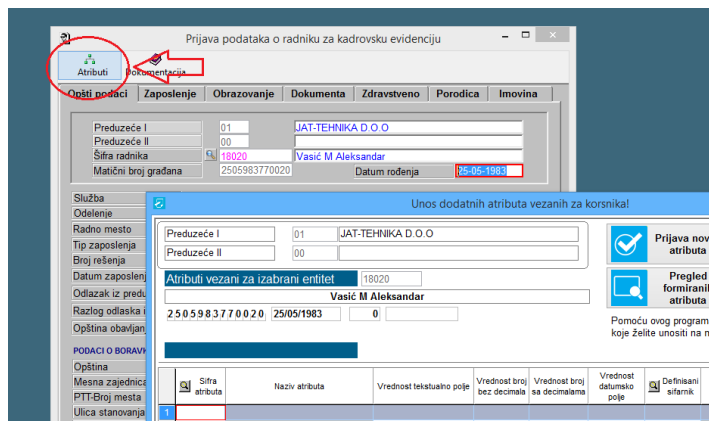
Prijava podataka o radniku za kadrovsku evidenciju

Atributi
Dokumentacija

Opšti podaci | Zaposlenje | Obrazovanje | Dokumenta | Zdravstveno | Porodica | Imovina

Preduzeće I 01 JAT-TEHNIKA D.O.O
Preduzeće II 00
Šifra radnika 18020 Vasić M Aleksandar
Matični broj građana 2505983770020 Datum rođenja 25-05-1983

Služba
Odelenje
Radno mesto
Tip zaposlenja
Broj rešenja
Datum zaposlenja
Odlazak iz predu
Razlog odlaska i
Opština obavljan

PODACI O BORAVK
Opština
Mesna zajednica
PTT-Broj mesta
Ulica stanovanja

Unos dodatnih atributa vezanih za korsnika!

Preduzeće I 01 JAT-TEHNIKA D.O.O
Preduzeće II 00

Prijava nov atributa

Pregled formiranil atributa

Atributi vezani za izabrani entitet 18020
Vasić M Aleksandar
2505983770020 25/05/1983 0

Pomoću ovog program koje želite unositi na n

| Šifra atributa | Naziv atributa | Vrednost tekstualno polje | Vrednost broj bez decimala | Vrednost broj sa decimalama | Vrednost datumsko polje | Definisani sifarnik |
|---|---|---|---|---|---|---|
| 1 | | | | | | |